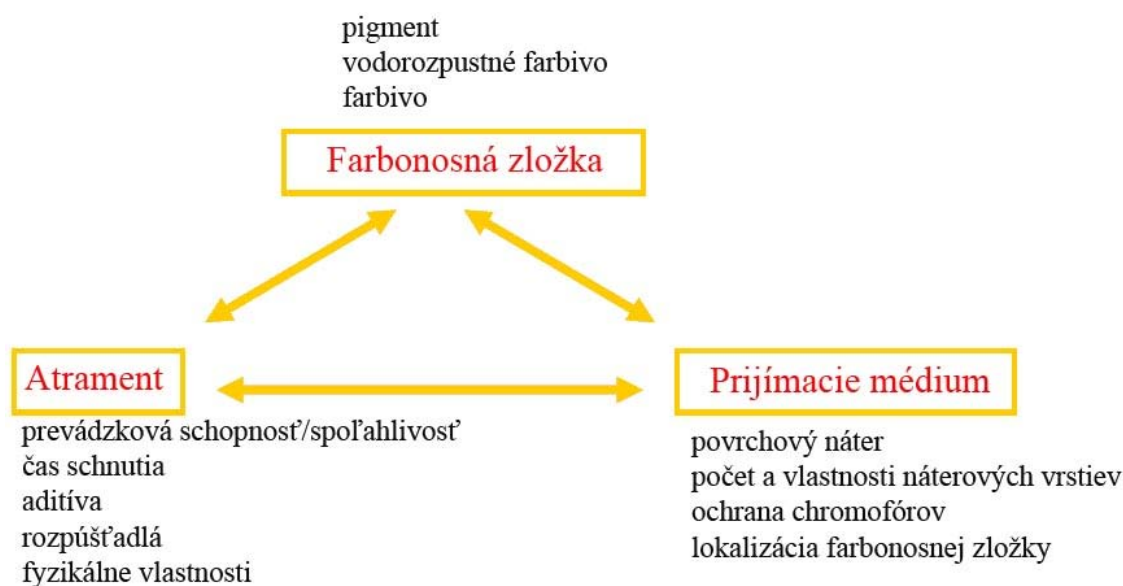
pigment
vodorozpustné farbivo
farbivo

Farbonosná zložka

Atrament

prevádzková schopnosť/spoľahlivosť
čas schnutia
aditíva
rozpúšťadlá
fyzikálne vlastnosti

Prijímacie médium

povrchový náter
počet a vlastnosti náterových vrstiev
ochrana chromofórov
lokalizácia farbonosnej zložky